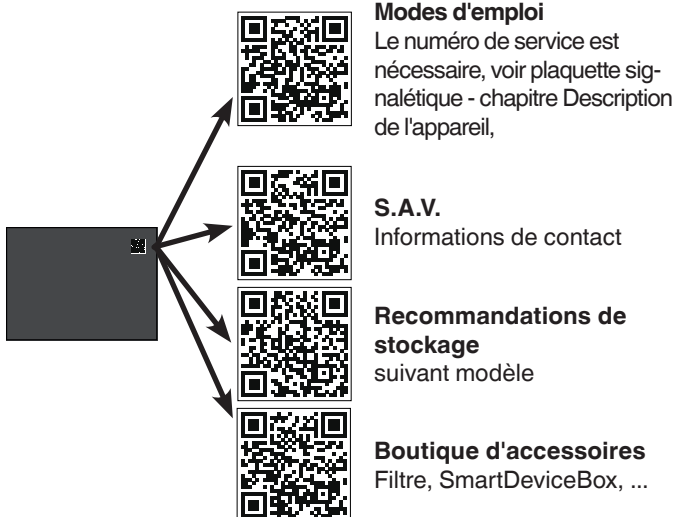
**Modes d'emploi**
Le numéro de service est nécessaire, voir plaquette signalétique - chapitre Description de l'appareil,

**S.A.V.**
Informations de contact

**Recommandations de stockage**
suivant modèle

**Boutique d'accessoires**
Filtre, SmartDeviceBox, ...